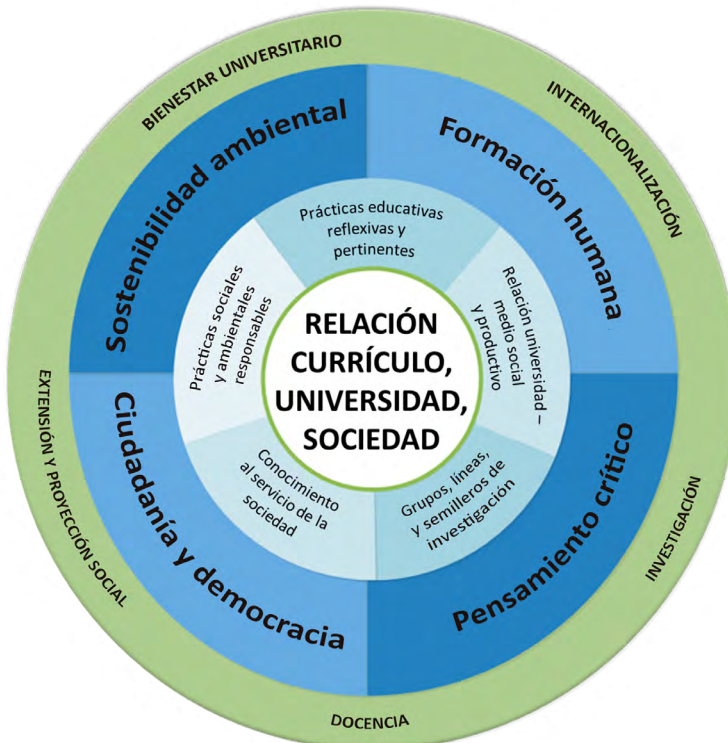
BIENESTAR UNIVERSITARIO

INTERNACIONALIZACIÓN

INVESTIGACIÓN

DOCENCIA

EXTENSIÓN Y PROYECCIÓN SOCIAL

Sostenibilidad ambiental

Formación humana

Pensamiento crítico

Ciudadanía y democracia

Prácticas educativas reflexivas y pertinentes

Relación universidad – medio social y productivo

Grupos, líneas, y semilleros de investigación

Conocimiento al servicio de la sociedad

Prácticas sociales y ambientales responsables

RELACIÓN CURRÍCULO, UNIVERSIDAD, SOCIEDAD